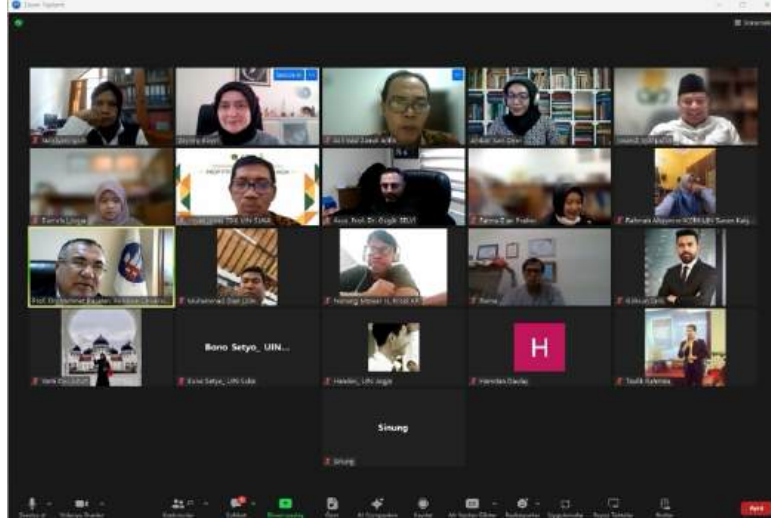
Zoom Toplantı

Bono Setyo_ UIN...

H

Sinung

Assoc. Prof. Dr. Özgür SELVİ

Fatma Dian Pratiwi

Muhammad Dian UIN

Kuhsan Dinc

Bono Setyo_ UIN Suka

Hamdan_ UIN Jogja

Hamdan Daulay

Taufik Rahman

Sinung

Ayrıl